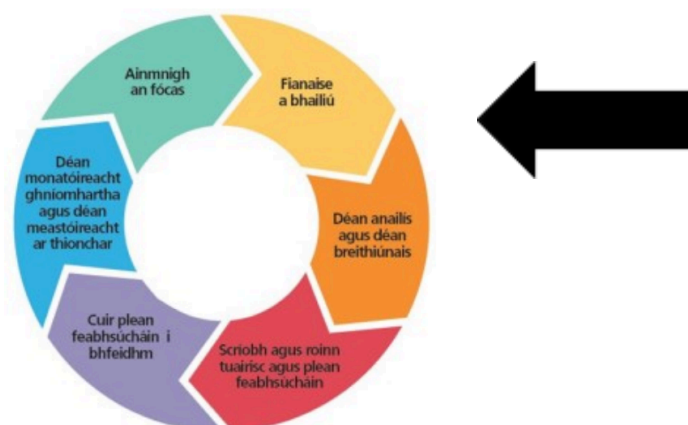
Ainmnigh an fócas

Fianaise a bhailiú

Déan anailís agus déan breithiúnais

Scríobh agus roinn tuairisc agus plean feabhsúcháin

Cuir plean feabhsúcháin i bhfeidhm

Déan monatóireacht ghníomhartha agus déan meastóireacht ar thionchar